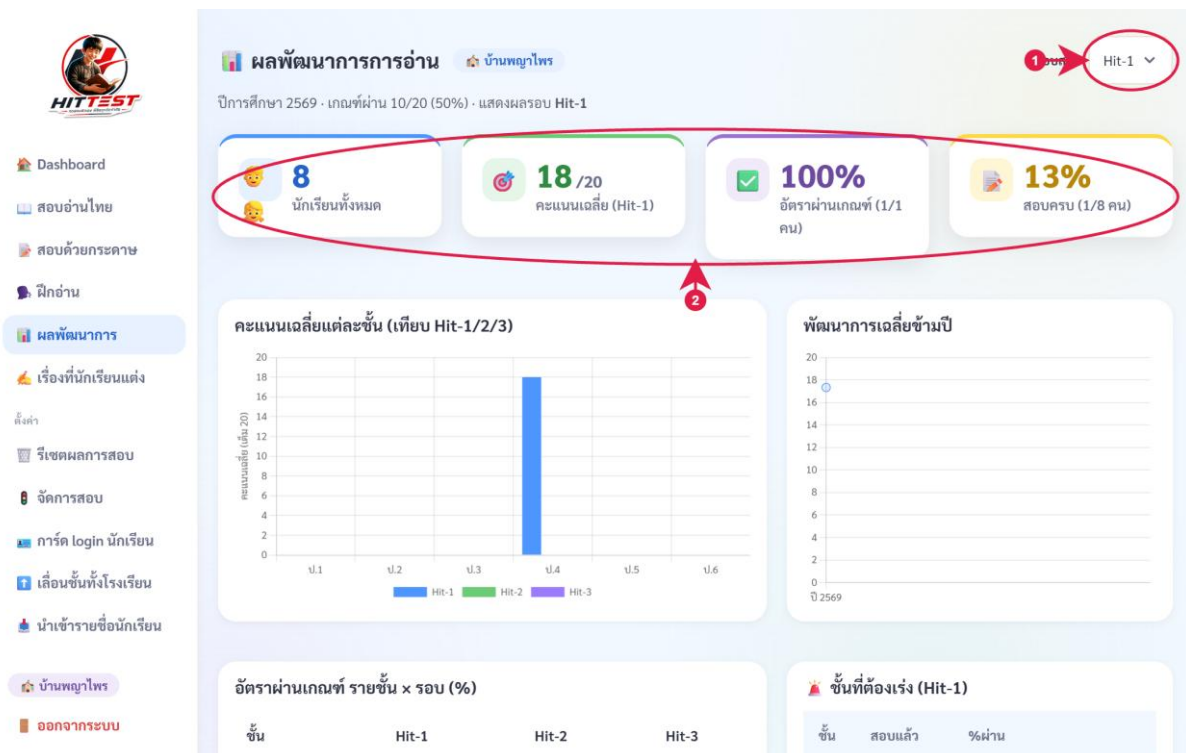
HITTEST

Dashboard

สอบอ่านไทย

สอบด้วยกระดาษ

ฝึกอ่าน

ผลพัฒนาการ

เรื่องที่นักเรียนแต่ง

ตั้งค่า

รีเซตผลการสอบ

จัดการสอบ

การ์ด login นักเรียน

เลื่อนชั้นทั้งโรงเรียน

นำเข้ารายชื่อนักเรียน

บ้านพญาไพร

ออกจากระบบ

ผลพัฒนาการการอ่าน บ้านพญาไพร

ปีการศึกษา 2569 · เกณฑ์ผ่าน 10/20 (50%) · แสดงผลรอบ Hit-1

1 รอบ Hit-1

8 นักเรียนทั้งหมด

18 /20 คะแนนเฉลี่ย (Hit-1)

100% อัตราผ่านเกณฑ์ (1/1 คน)

13% สอบครบ (1/8 คน)

2

คะแนนเฉลี่ยแต่ละชั้น (เทียบ Hit-1/2/3)

20 18 16 14 12 10 8 6 4 2 0

คะแนนเฉลี่ย (เต็ม 20)

ป.1 ป.2 ป.3 ป.4 ป.5 ป.6

Hit-1 Hit-2 Hit-3

พัฒนาการเฉลี่ยข้ามปี

20 18 16 14 12 10 8 6 4 2 0

ปี 2569

อัตราผ่านเกณฑ์ รายชั้น × รอบ (%)

| ชั้น | Hit-1 | Hit-2 | Hit-3 |
|---|---|---|---|

ชั้นที่ต้องเร่ง (Hit-1)

| ชั้น | สอบแล้ว | %ผ่าน |
|---|---|---|